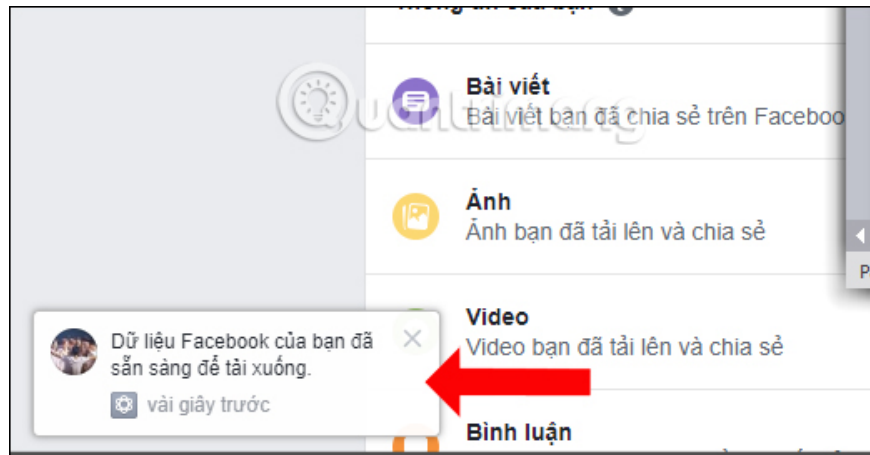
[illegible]

Bài viết
Bài viết bạn đã chia sẻ trên Faceboo

Quantrimang

Ảnh
Ảnh bạn đã tải lên và chia sẻ

Video
Video bạn đã tải lên và chia sẻ

Bình luận

Dữ liệu Facebook của bạn đã sẵn sàng để tải xuống.
vài giây trước

P